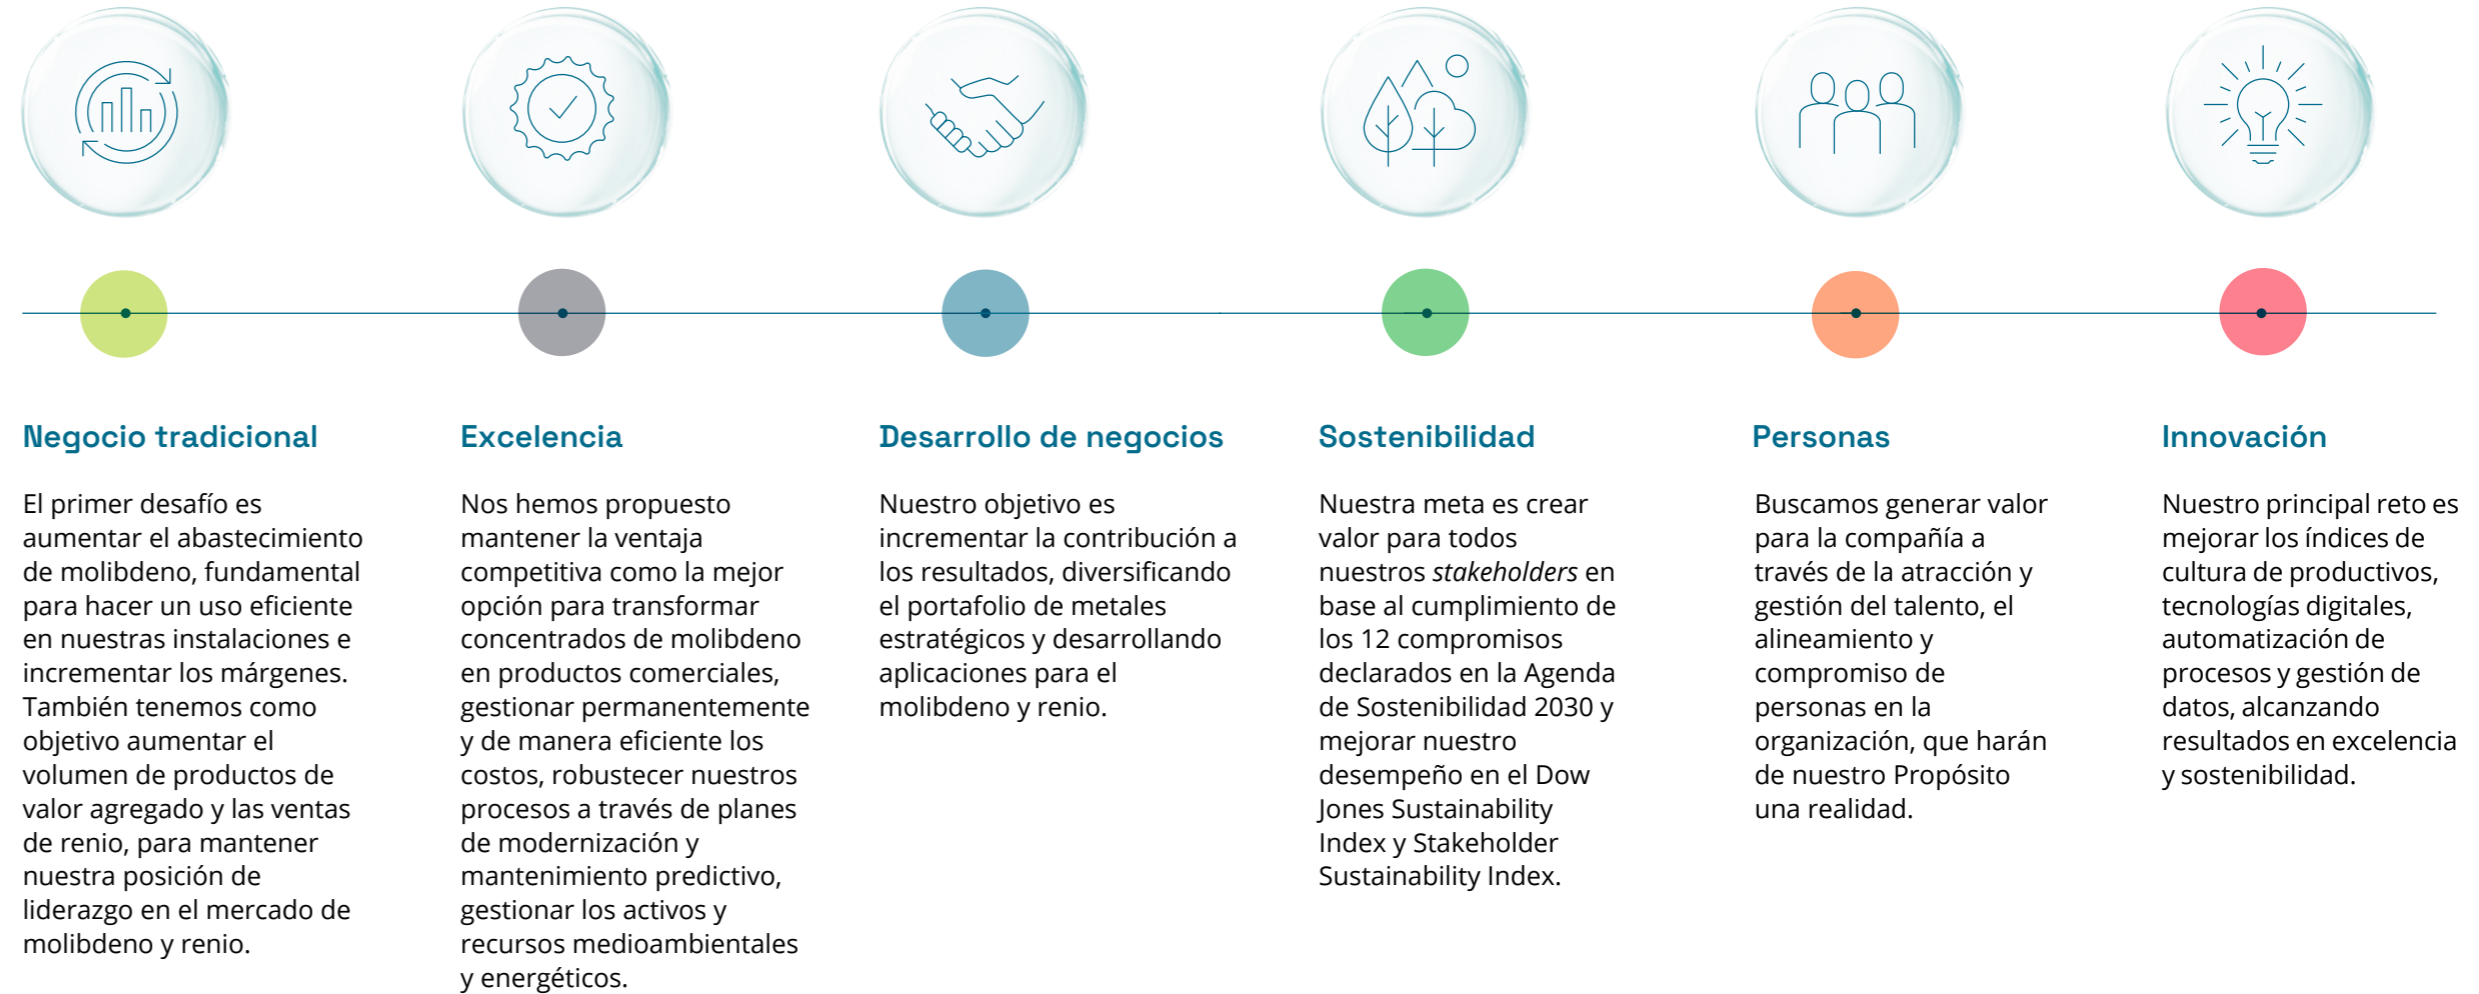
Negocio tradicional

El primer desafío es aumentar el abastecimiento de molibdeno, fundamental para hacer un uso eficiente en nuestras instalaciones e incrementar los márgenes. También tenemos como objetivo aumentar el volumen de productos de valor agregado y las ventas de renio, para mantener nuestra posición de liderazgo en el mercado de molibdeno y renio.

Excelencia

Nos hemos propuesto mantener la ventaja competitiva como la mejor opción para transformar concentrados de molibdeno en productos comerciales, gestionar permanentemente y de manera eficiente los costos, robustecer nuestros procesos a través de planes de modernización y mantenimiento predictivo, gestionar los activos y recursos medioambientales y energéticos.

Desarrollo de negocios

Nuestro objetivo es incrementar la contribución a los resultados, diversificando el portafolio de metales estratégicos y desarrollando aplicaciones para el molibdeno y renio.

Sostenibilidad

Nuestra meta es crear valor para todos nuestros *stakeholders* en base al cumplimiento de los 12 compromisos declarados en la Agenda de Sostenibilidad 2030 y mejorar nuestro desempeño en el Dow Jones Sustainability Index y Stakeholder Sustainability Index.

Personas

Buscamos generar valor para la compañía a través de la atracción y gestión del talento, el alineamiento y compromiso de personas en la organización, que harán de nuestro Propósito una realidad.

Innovación

Nuestro principal reto es mejorar los índices de cultura de productivos, tecnologías digitales, automatización de procesos y gestión de datos, alcanzando resultados en excelencia y sostenibilidad.